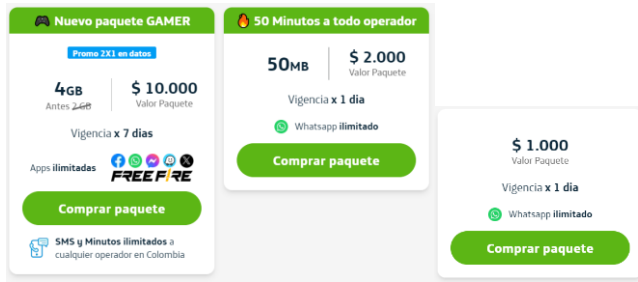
Nuevo paquete GAMER

Promo 2X1 en datos

4GB
Antes ~~2 GB~~

$ 10.000
Valor Paquete

Vigencia x 7 dias

Apps ilimitadas

FREE FIRE

Comprar paquete

SMS y Minutos ilimitados a cualquier operador en Colombia

50 Minutos a todo operador

50MB

$ 2.000
Valor Paquete

Vigencia x 1 dia

Whatsapp ilimitado

Comprar paquete

$ 1.000
Valor Paquete

Vigencia x 1 dia

Whatsapp ilimitado

Comprar paquete